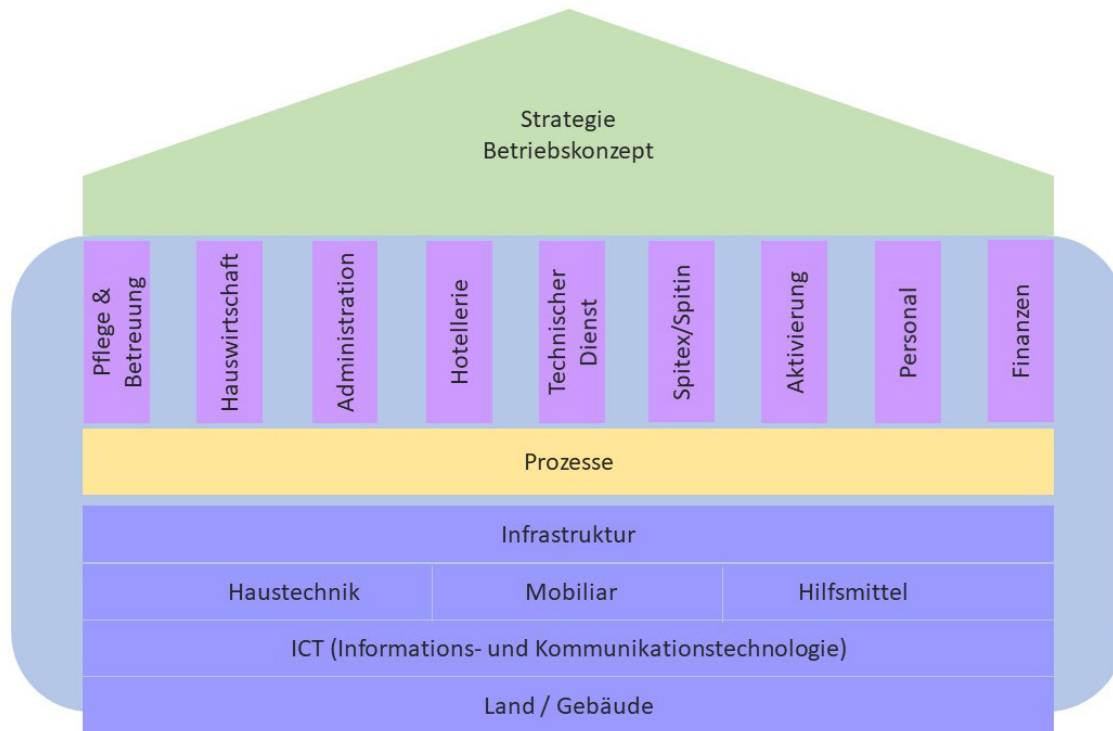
Strategie
Betriebskonzept

Pflege & Betreuung

Hauswirtschaft

Administration

Hotellerie

Technischer Dienst

Spitex/Spitin

Aktivierung

Personal

Finanzen

Prozesse

Infrastruktur

| Haustechnik | Mobiliar | Hilfsmittel |
|---|---|---|

ICT (Informations- und Kommunikationstechnologie)

Land / Gebäude